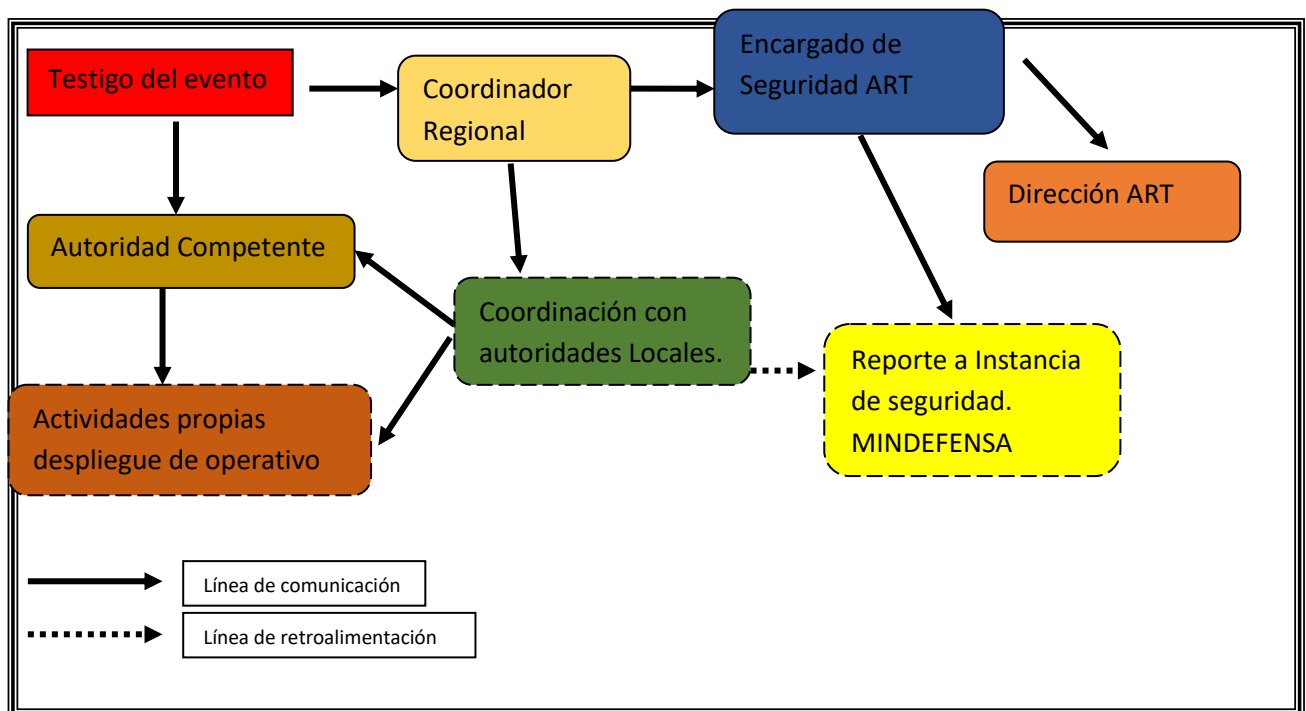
Testigo del evento

Coordinador Regional

Encargado de Seguridad ART

Dirección ART

Autoridad Competente

Coordinación con autoridades Locales.

Reporte a Instancia de seguridad. MINDEFENSA

Actividades propias despliegue de operativo

Línea de comunicación

Línea de retroalimentación